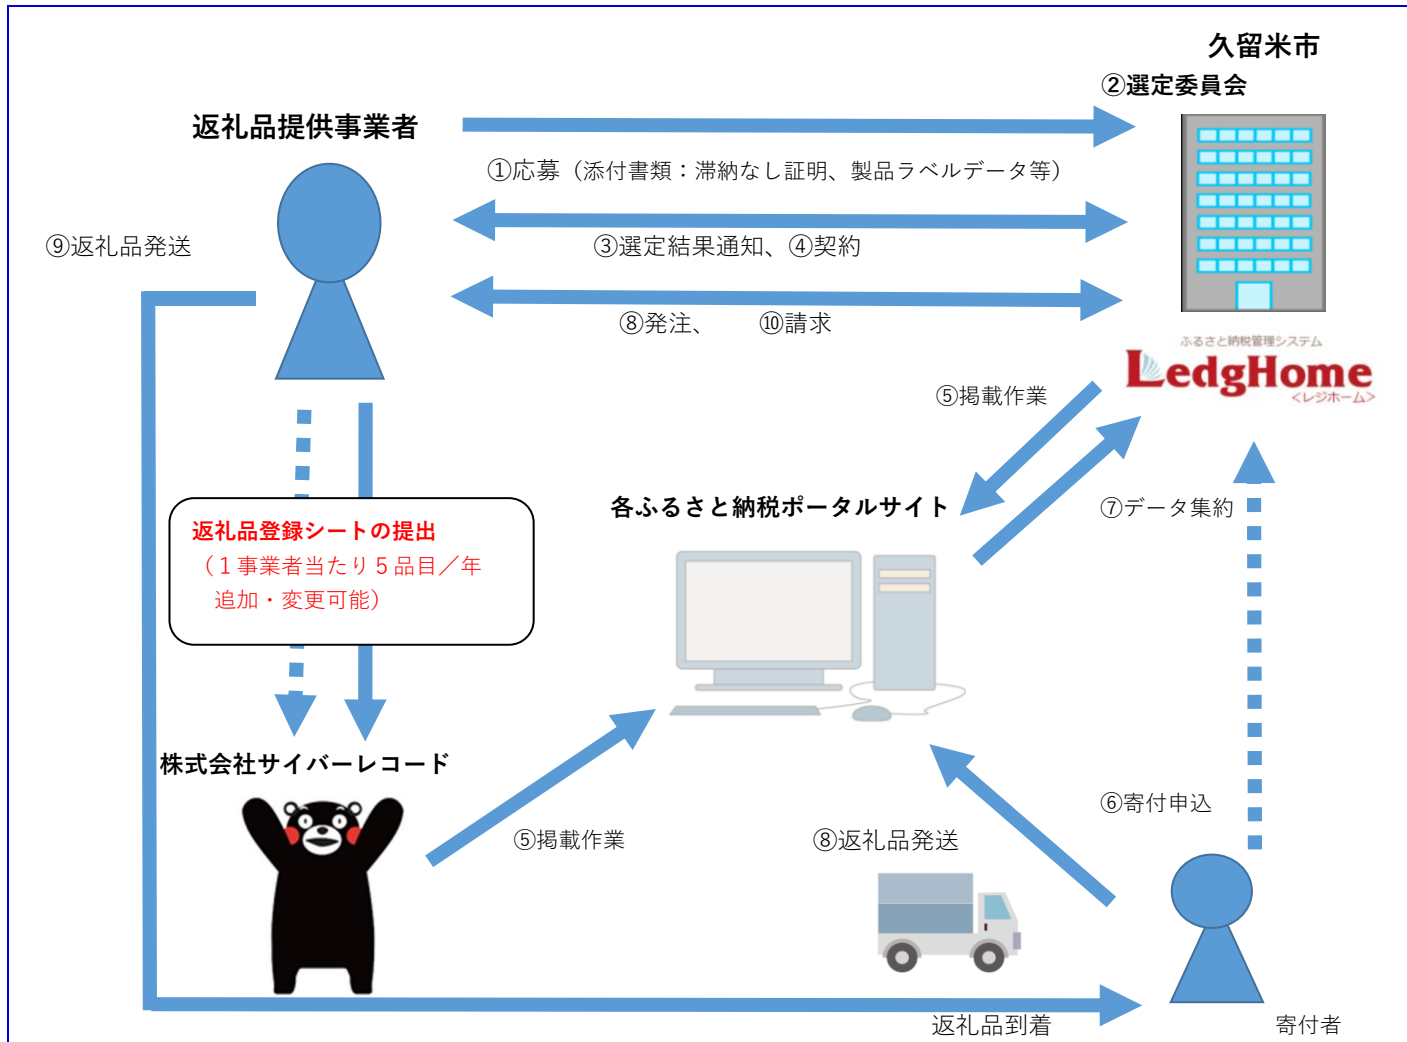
久留米市
②選定委員会

返礼品提供事業者

①応募（添付書類：滞納なし証明、製品ラベルデータ等）

⑨返礼品発送

③選定結果通知、④契約

⑧発注、　⑩請求

ふるさと納税管理システム
LedgHome
＜レジホーム＞

⑤掲載作業

各ふるさと納税ポータルサイト

⑦データ集約

返礼品登録シートの提出
（１事業者当たり５品目／年
追加・変更可能）

株式会社サイバーレコード

⑤掲載作業

⑧返礼品発送

⑥寄付申込

返礼品到着

寄付者